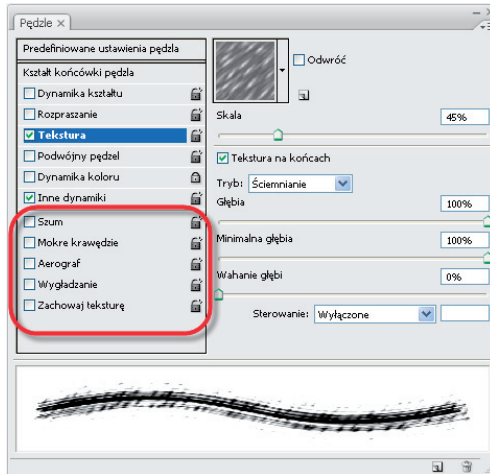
Pędzle ×

Predefiniowane ustawienia pędzla
Kształt końcówki pędzla
Dynamika kształtu
Rozpraszanie
Tekstura
Podwójny pędzel
Dynamika koloru
Inne dynamiki
Szum
Mokre krawędzie
Aerograf
Wygładzanie
Zachowaj teksturę

Odwróć

Skala 45%

Tekstura na końcach

Tryb: Ściemnianie

Głębia 100%

Minimalna głębia 100%

Wahanie głębi 0%

Sterowanie: Wyłączone